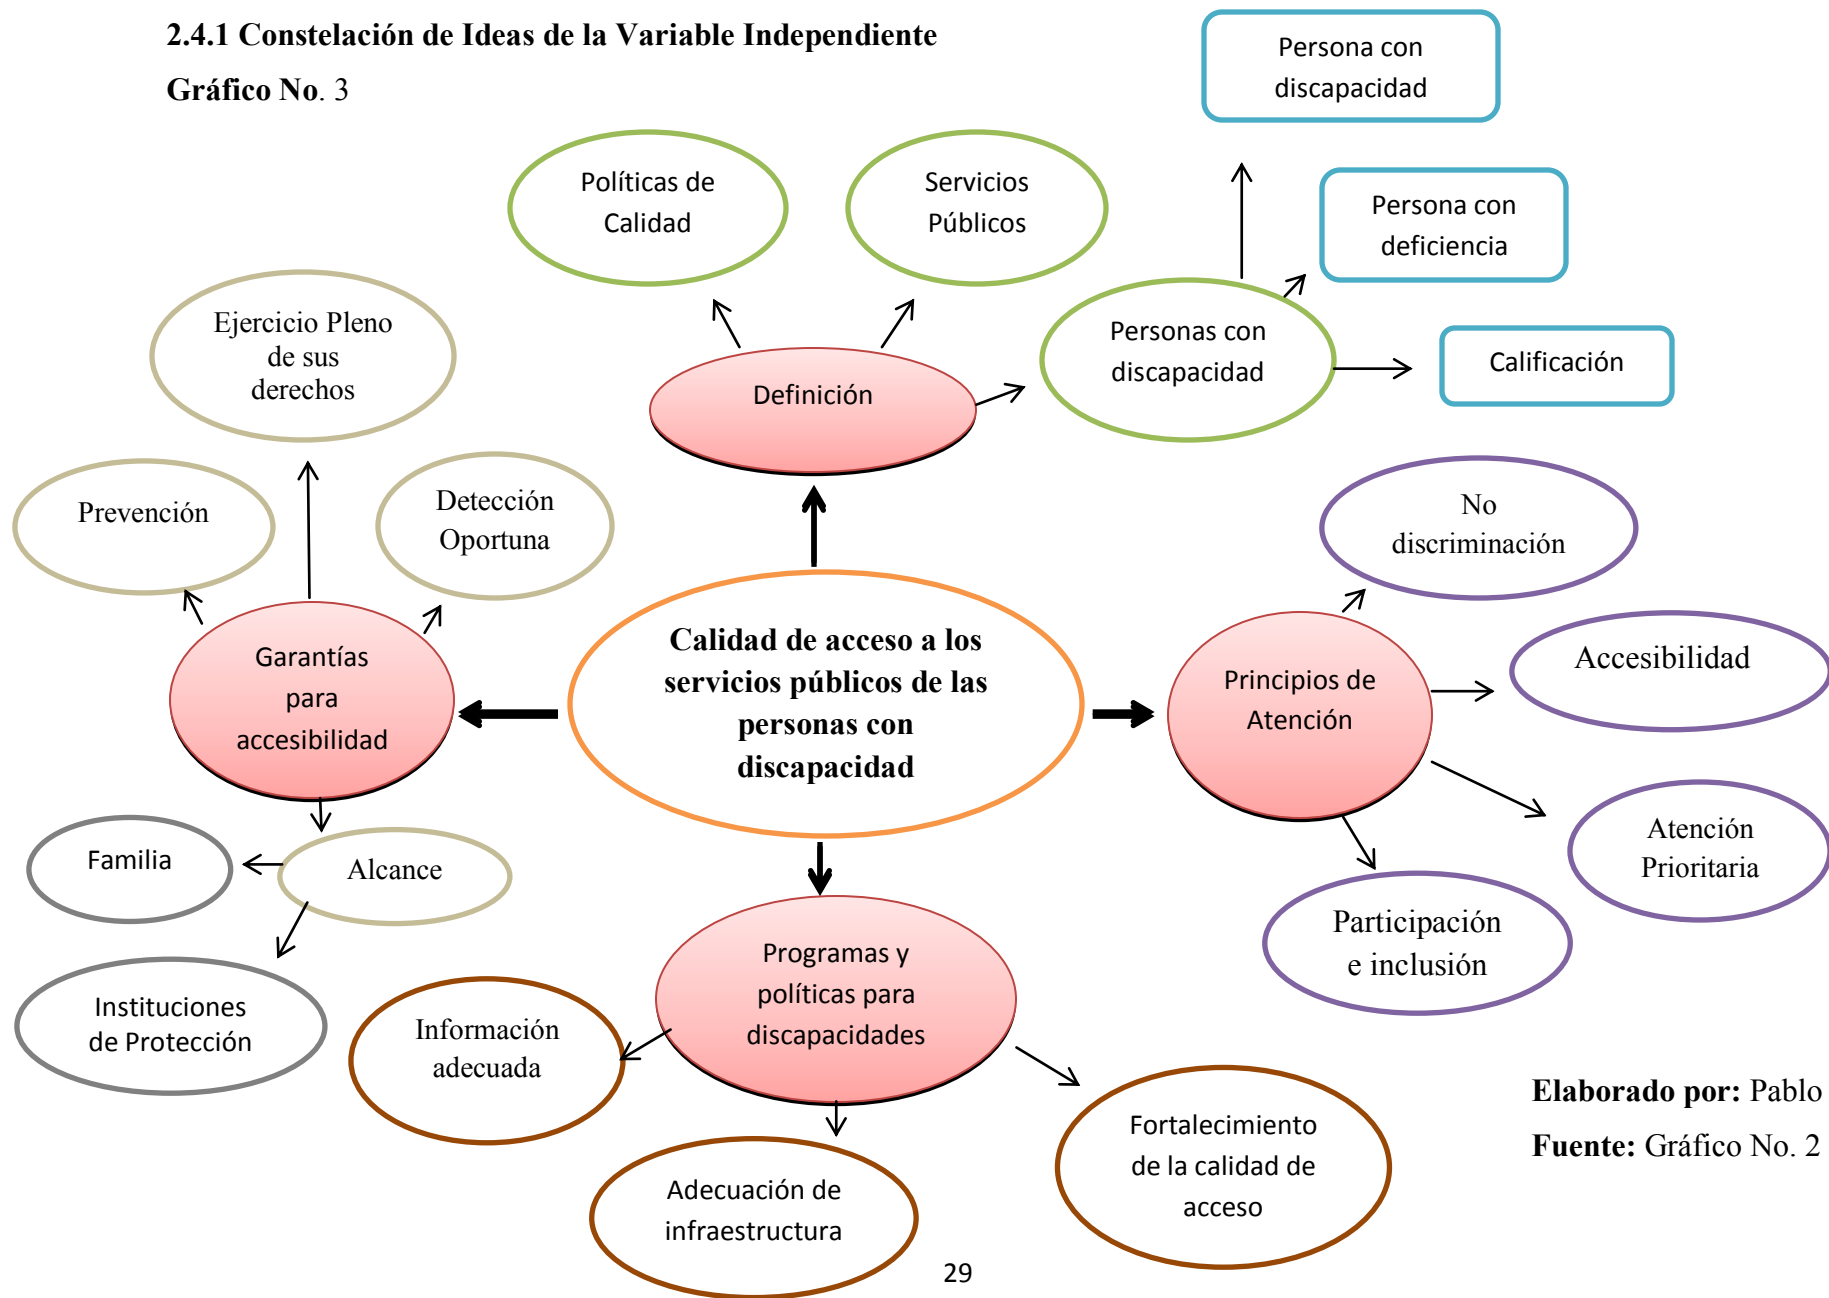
2.4.1 Constelación de Ideas de la Variable Independiente

Gráfico No. 3

Persona con discapacidad

Políticas de Calidad

Servicios Públicos

Persona con deficiencia

Ejercicio Pleno de sus derechos

Personas con discapacidad

Definición

Calificación

Prevención

Detección Oportuna

No discriminación

Calidad de acceso a los servicios públicos de las personas con discapacidad

Garantías para accesibilidad

Principios de Atención

Accesibilidad

Familia

Alcance

Atención Prioritaria

Participación e inclusión

Instituciones de Protección

Información adecuada

Programas y políticas para discapacidades

Elaborado por: Pablo

Fuente: Gráfico No. 2

Fortalecimiento de la calidad de acceso

Adecuación de infraestructura

29